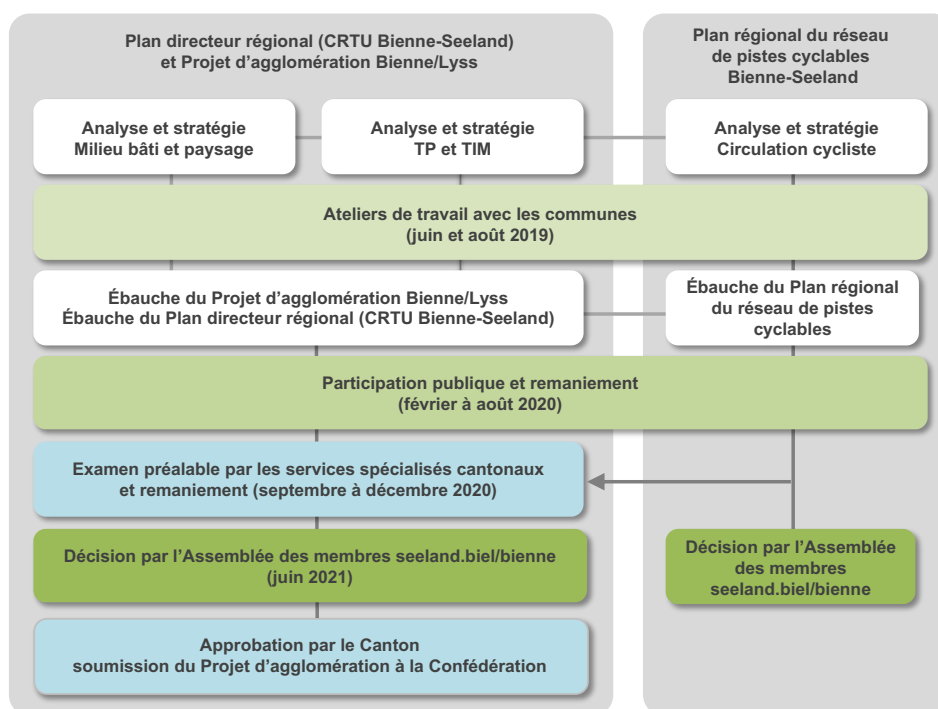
Plan directeur régional (CRTU Bienne-Seeland) et Projet d'agglomération Bienne/Lyss

Plan régional du réseau de pistes cyclables Bienne-Seeland

Analyse et stratégie Milieu bâti et paysage

Analyse et stratégie TP et TIM

Analyse et stratégie Circulation cycliste

Ateliers de travail avec les communes (juin et août 2019)

Ébauche du Projet d'agglomération Bienne/Lyss
Ébauche du Plan directeur régional (CRTU Bienne-Seeland)

Ébauche du Plan régional du réseau de pistes cyclables

Participation publique et remaniement (février à août 2020)

Examen préalable par les services spécialisés cantonaux et remaniement (septembre à décembre 2020)

Décision par l'Assemblée des membres seeland.biel/bienne (juin 2021)

Décision par l'Assemblée des membres seeland.biel/bienne

Approbation par le Canton
soumission du Projet d'agglomération à la Confédération